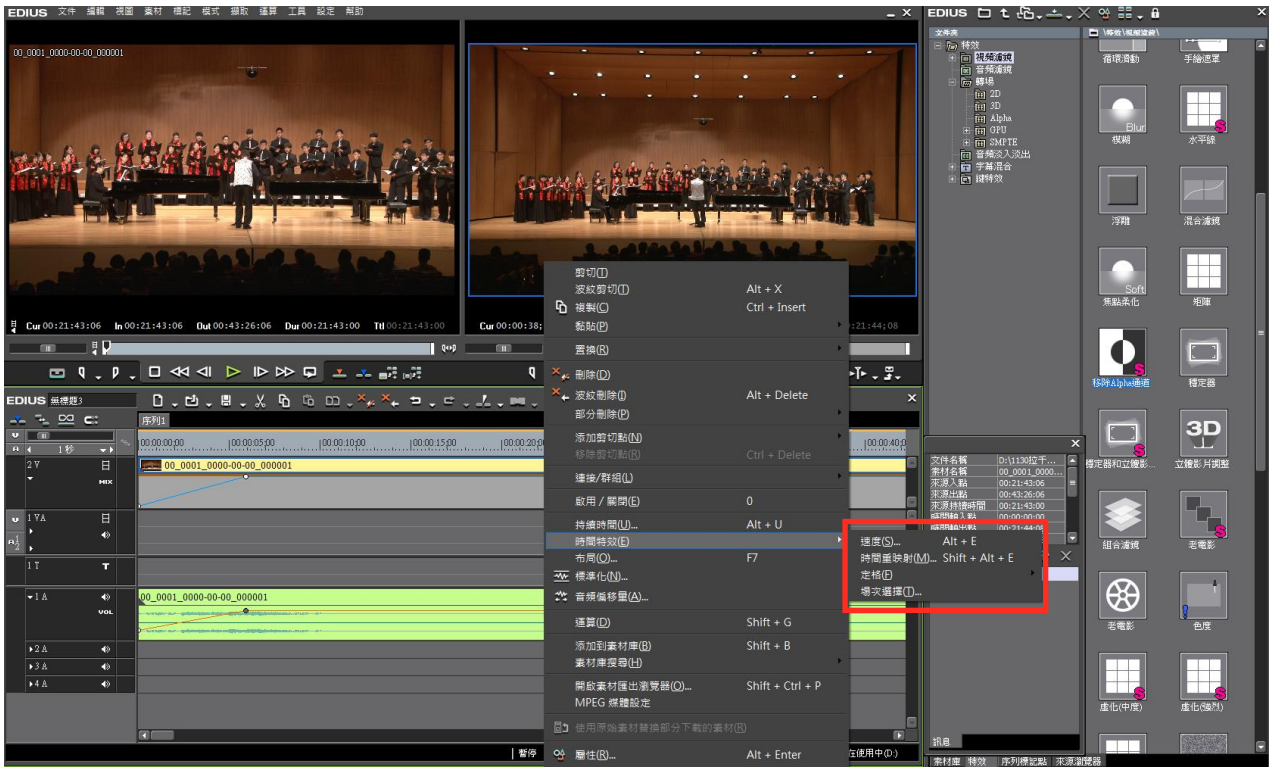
EDIUS 文件 編輯 視圖 素材 標記 模式 擷取 追蹤 工具 設定 幫助

00_0001_0000-00-00_000001

Cur 00:21:43:06 In 00:21:43:06 Out 00:43:26:06 Dur 00:21:43:00 Ttl 00:21:43:00

Cur 00:00:38; 00:21:44;08

EDIUS 無標題3

序列1

1 秒

00:00:00;00 00:00:05;00 00:00:10;00 00:00:15;00 00:00:20;00 00:00:40;0

2 V MIX
00_0001_0000-00-00_000001

1 VA
1 T
1 A VOL
00_0001_0000-00-00_000001
2 A
3 A
4 A

暫停

剪切(T)
波紋剪切(T) Alt + X
複製(C) Ctrl + Insert
黏貼(P)
置換(R)
刪除(D)
波紋刪除(I) Alt + Delete
部分刪除(P)
添加剪切點(N)
移除剪切點(R) Ctrl + Delete
連接/群組(L)
啟用 / 關閉(E) 0
持續時間(U)... Alt + U
時間特效(E)
布局(O)... F7
標準化(N)...
音頻偏移量(A)...
運算(D) Shift + G
添加到素材庫(B) Shift + B
素材庫搜尋(H)
開啟素材匯出瀏覽器(O)... Shift + Ctrl + P
MPEG 媒體設定
使用原始素材替換部分下載的素材(R)
屬性(R)... Alt + Enter

速度(S)... Alt + E
時間重映射(M)... Shift + Alt + E
定格(F)
場次選擇(T)...

EDIUS

文件夾
特效
視頻濾鏡
音頻濾鏡
轉場
2D
3D
Alpha
GPU
SMPTE
音頻淡入淡出
字幕混合
鍵特效

\特效\視頻濾鏡\

循環滑動
手繪遮罩
Blur
模糊
水平線
浮雕
混合濾鏡
Soft
焦點柔化
矩陣
移除Alpha通道
框選器
框選器和立體影...
3D
立體影片調整
組合濾鏡
老電影
老電影
色度
虛化(中度)
虛化(強烈)

文件名稱 D:\1130拉千...
素材名稱 00_0001_0000...
來源入點 00:21:43:06
來源出點 00:43:26:06
來源持續時間 00:21:43:00
時間軸入點 00:00:00;00
時間軸出點 00:21:44;08

訊息

素材庫 特效 序列標記點 來源瀏覽器

在使用中(D:)